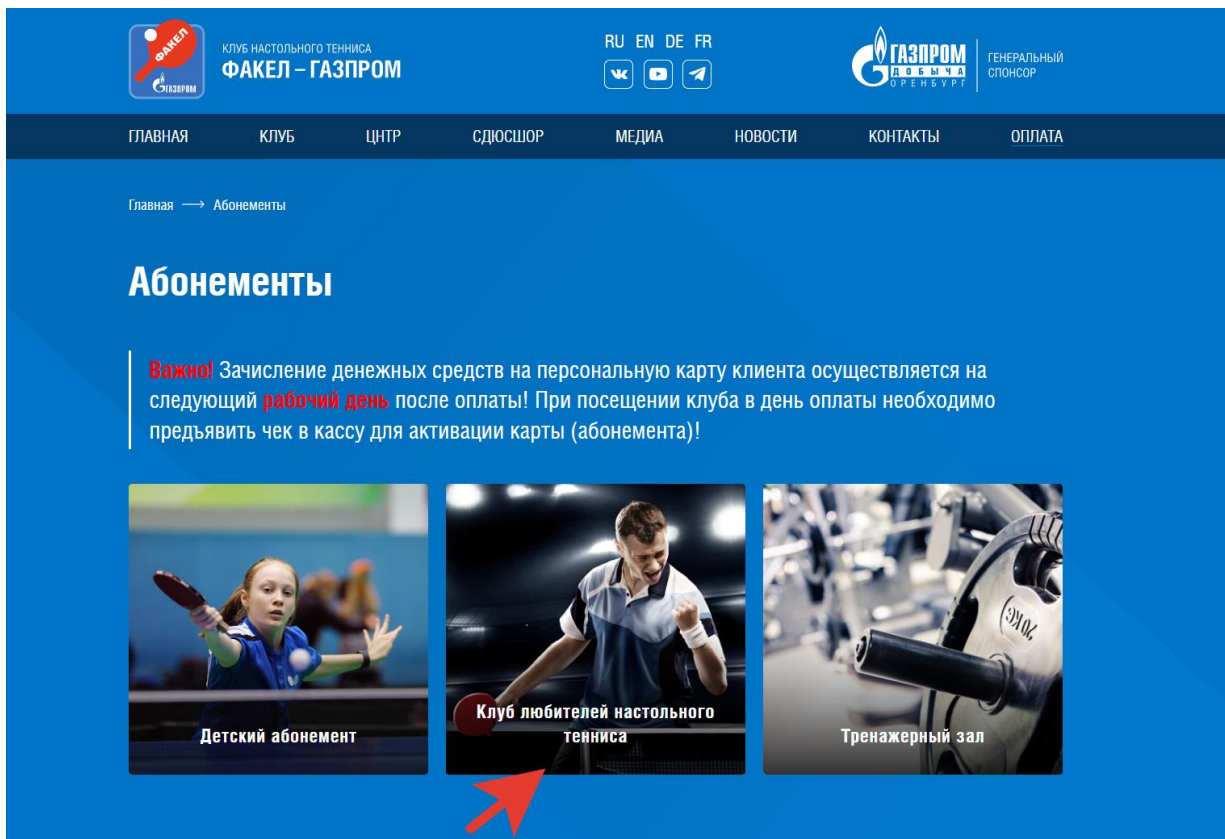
ФАКЕЛ
ГАЗПРОМ

КЛУБ НАСТОЛЬНОГО ТЕННИСА
ФАКЕЛ – ГАЗПРОМ

RU EN DE FR

ГАЗПРОМ
ДОБЫЧА
ОРЕНБУРГ

ГЕНЕРАЛЬНЫЙ СПОНСОР

ГЛАВНАЯ КЛУБ ЦНТР СДЮСШОР МЕДИА НОВОСТИ КОНТАКТЫ ОПЛАТА

Главная ⟶ Абонементы

Абонементы

Важно! Зачисление денежных средств на персональную карту клиента осуществляется на следующий рабочий день после оплаты! При посещении клуба в день оплаты необходимо предъявить чек в кассу для активации карты (абонемента)!

Детский абонемент

Клуб любителей настольного тенниса

20KG

Тренажерный зал